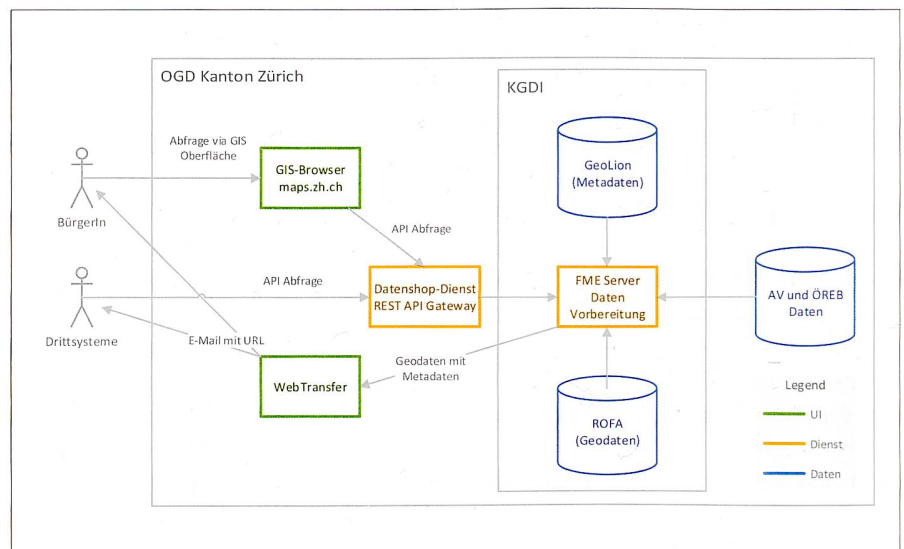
OGD Kanton Zürich

KGDI

BürgerIn

Drittsysteme

Abfrage via GIS Oberfläche

GIS-Browser maps.zh.ch

API Abfrage

API Abfrage

Datenshop-Dienst REST API Gateway

E-Mail mit URL

Geodaten mit Metadaten

WebTransfer

GeoLion (Metadaten)

FME Server Daten Vorbereitung

ROFA (Geodaten)

AV und ÖREB Daten

Legend

UI

Dienst

Daten